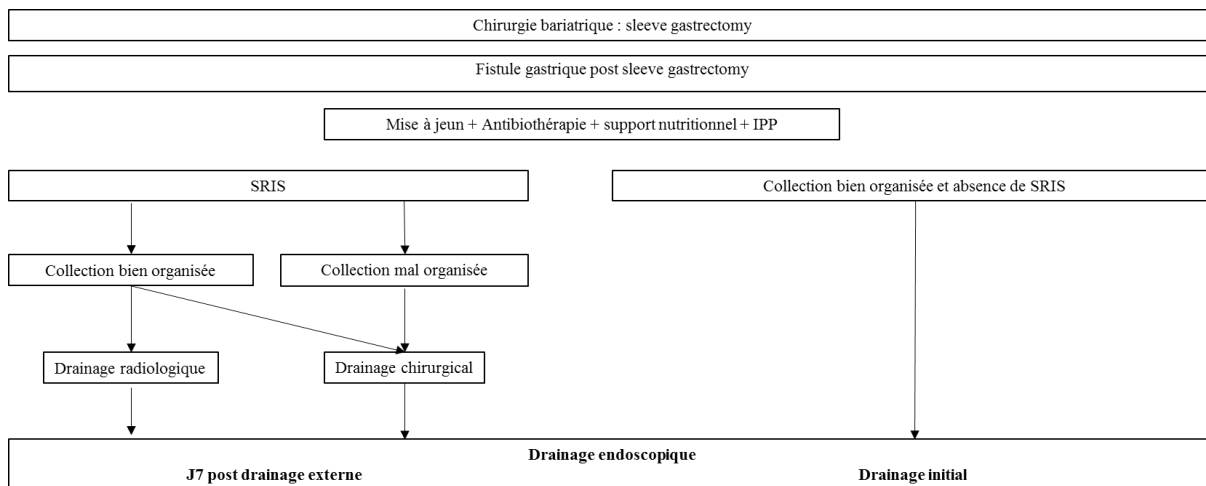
Chirurgie bariatrique : sleeve gastrectomy

Fistule gastrique post sleeve gastrectomy

Mise à jeun + Antibiothérapie + support nutritionnel + IPP

SRIS

Collection bien organisée et absence de SRIS

Collection bien organisée

Collection mal organisée

Drainage radiologique

Drainage chirurgical

**Drainage endoscopique**

**J7 post drainage externe**

**Drainage initial**